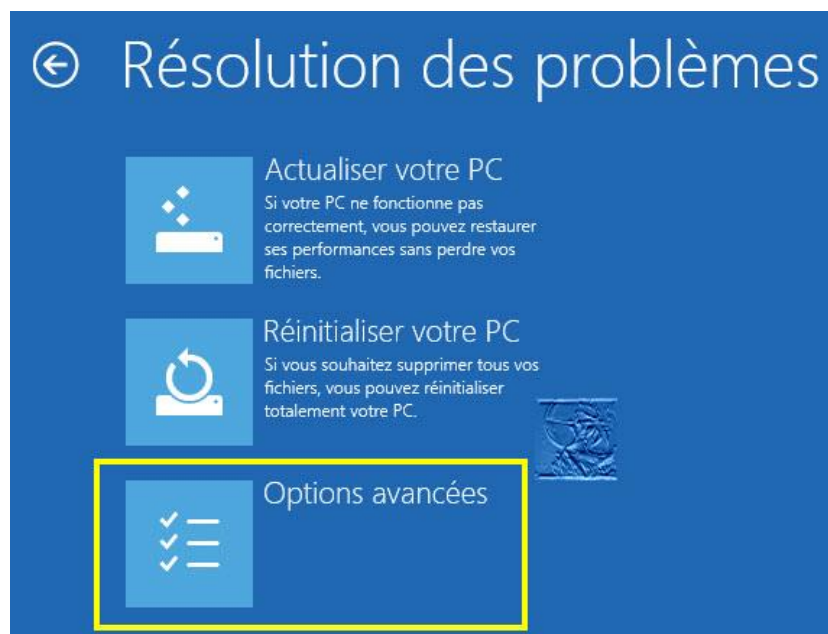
Résolution des problèmes

Actualiser votre PC
Si votre PC ne fonctionne pas correctement, vous pouvez restaurer ses performances sans perdre vos fichiers.

Réinitialiser votre PC
Si vous souhaitez supprimer tous vos fichiers, vous pouvez réinitialiser totalement votre PC.

Options avancées